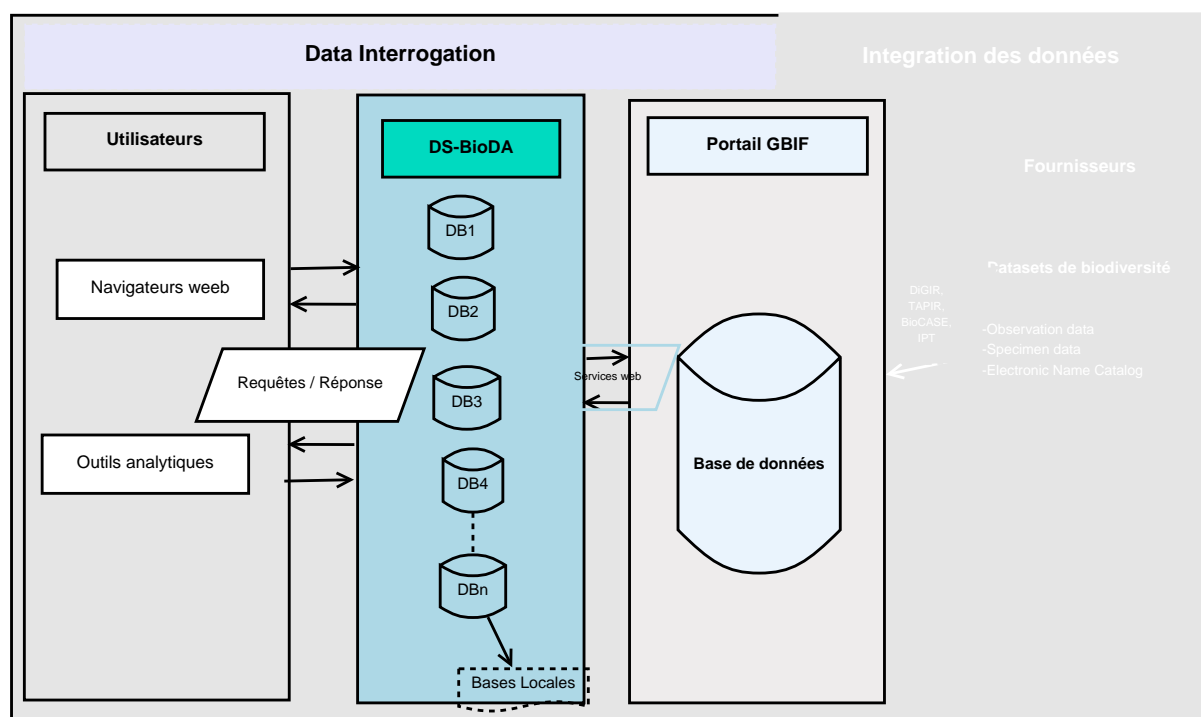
Data Interrogation

Integration des données

Utilisateurs

Navigateurs weeb

Requêtes / Réponse

Outils analytiques

DS-BioDA

DB1

DB2

DB3

DB4

DBn

Bases Locales

Services web

Portail GBIF

Base de données

Fournisseurs

Datasets de biodiversité

DiGIR, TAPIR, BioCASE, IPT

-Observation data
-Specimen data
-Electronic Name Catalog